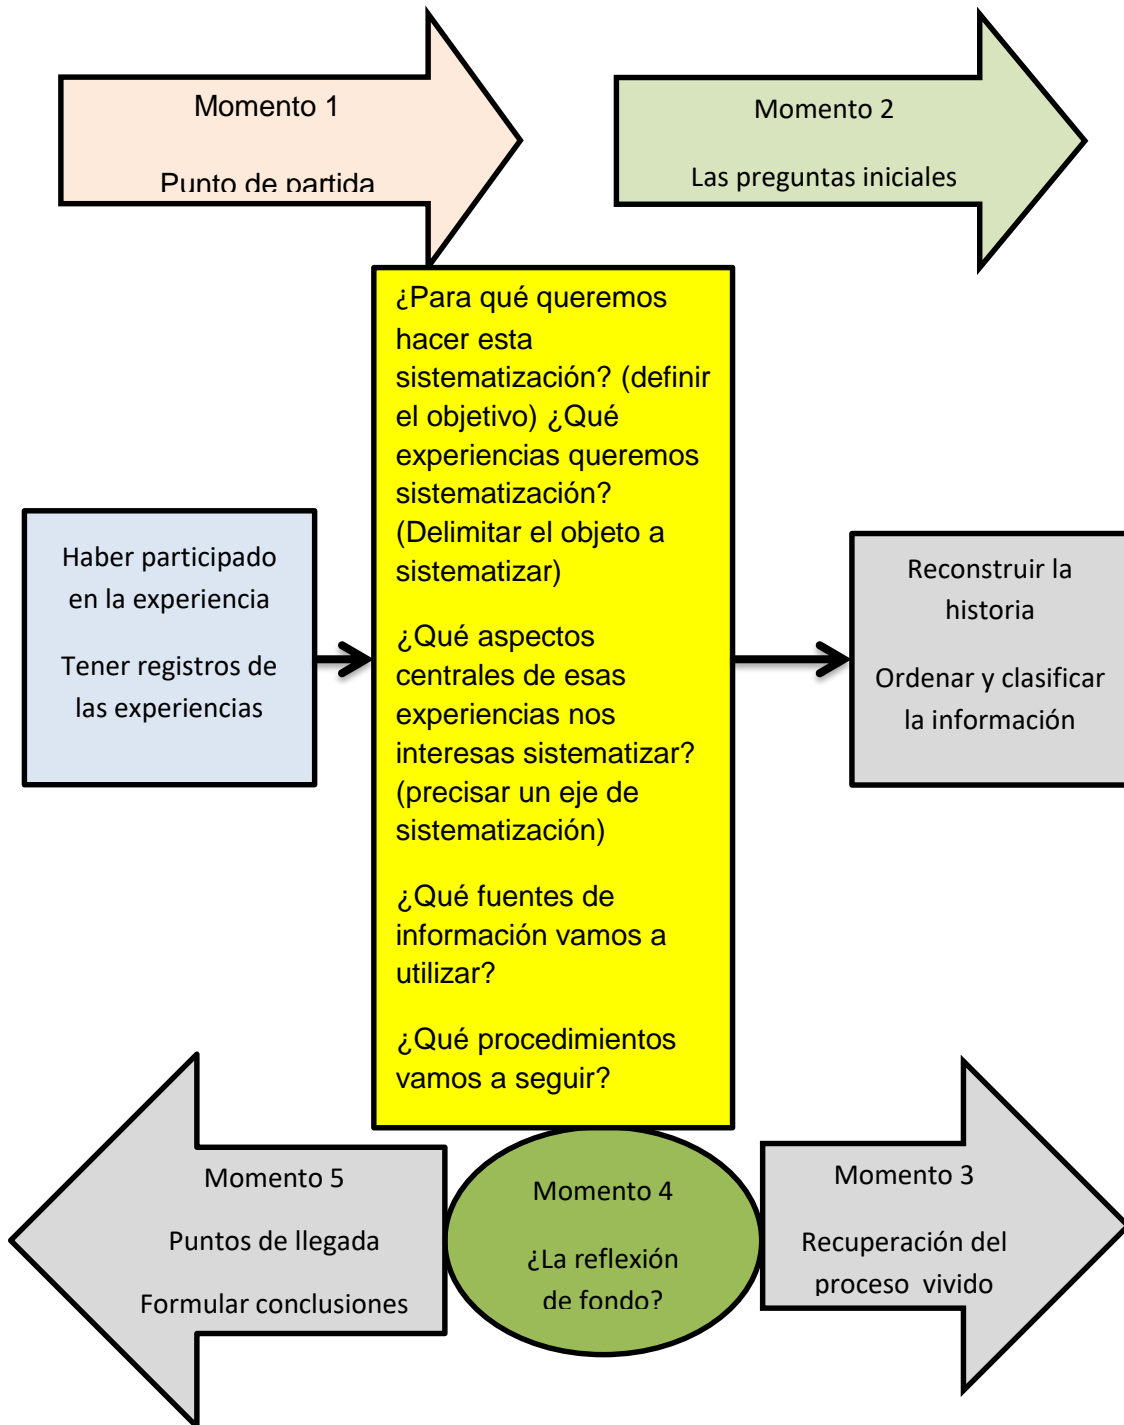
Momento 1

Punto de partida

Momento 2

Las preguntas iniciales

¿Para qué queremos hacer esta sistematización? (definir el objetivo) ¿Qué experiencias queremos sistematización? (Delimitar el objeto a sistematizar)

¿Qué aspectos centrales de esas experiencias nos interesas sistematizar? (precisar un eje de sistematización)

¿Qué fuentes de información vamos a utilizar?

¿Qué procedimientos vamos a seguir?

Haber participado en la experiencia

Tener registros de las experiencias

Reconstruir la historia

Ordenar y clasificar la información

Momento 5

Puntos de llegada

Formular conclusiones

Momento 4

¿La reflexión de fondo?

Momento 3

Recuperación del proceso vivido